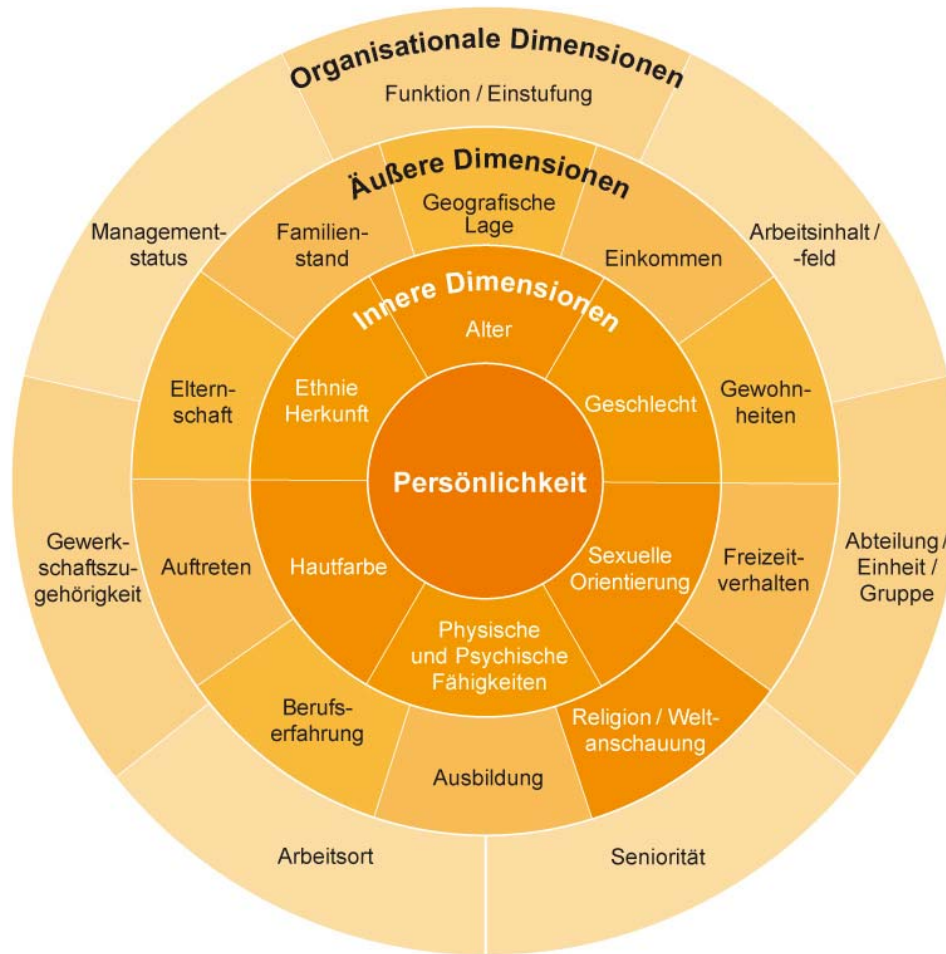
Organisationale Dimensionen
Funktion / Einstufung

Äußere Dimensionen
Geografische Lage

Management-status

Familien-stand

Einkommen

Arbeitsinhalt / -feld

Innere Dimensionen
Alter

Eltern-schaft

Ethnie Herkunft

Geschlecht

Gewohn-heiten

Persönlichkeit

Gewerk-schaftszu-gehörigkeit

Auftreten

Hautfarbe

Sexuelle Orientierung

Freizeit-verhalten

Abteilung / Einheit / Gruppe

Physische und Psychische Fähigkeiten

Berufs-erfahrung

Religion / Welt-anschauung

Ausbildung

Arbeitsort

Seniorität